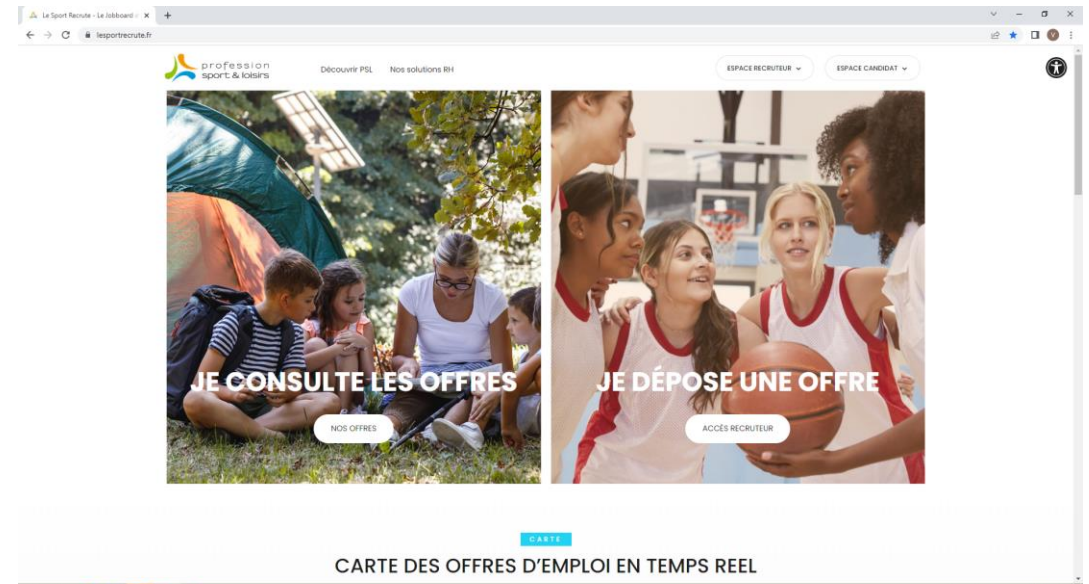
Le Sport Recrute - Le Jobboard ×

lesportrecrute.fr

profession sport & loisirs

Découvrir PSL

Nos solutions RH

ESPACE RECRUTEUR

ESPACE CANDIDAT

JE CONSULTE LES OFFRES

NOS OFFRES

JE DÉPOSE UNE OFFRE

ACCÈS RECRUTEUR

CARTE

CARTE DES OFFRES D'EMPLOI EN TEMPS REEL